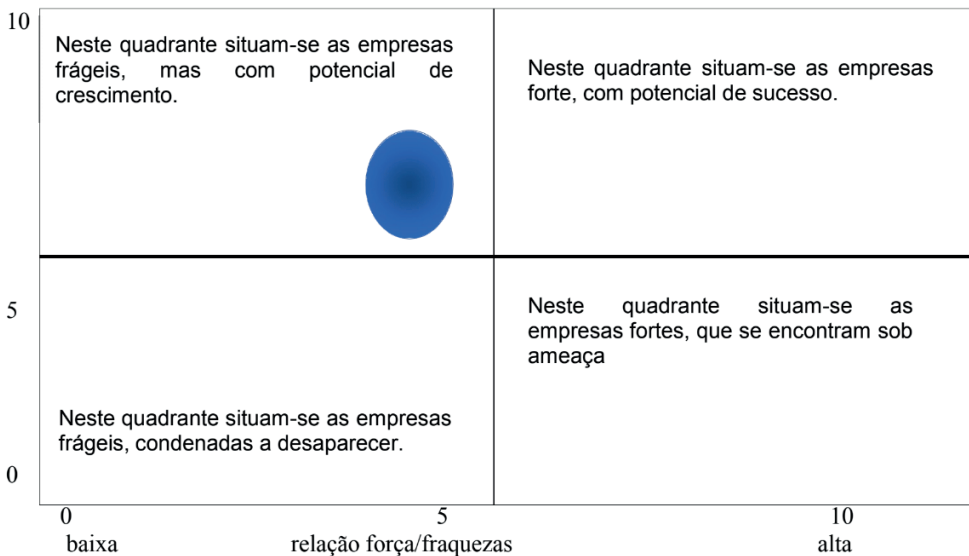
10

Neste quadrante situam-se as empresas frágeis, mas com potencial de crescimento.

Neste quadrante situam-se as empresas forte, com potencial de sucesso.

5

Neste quadrante situam-se as empresas fortes, que se encontram sob ameaça

Neste quadrante situam-se as empresas frágeis, condenadas a desaparecer.

0

0
baixa

5
relação força/fraquezas

10
alta